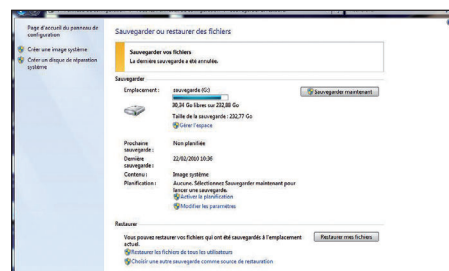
Page d'accueil du panneau de configuration

Créer une image système

Créer un disque de réparation système

Sauvegarder ou restaurer des fichiers

Sauvegarder vos fichiers
La dernière sauvegarde a été annulée.

Sauvegarder

Emplacement : sauvegarde (G:)

30,34 Go libres sur 232,88 Go

Taille de la sauvegarde : 232,77 Go

Gérer l'espace

Sauvegarder maintenant

Prochaine sauvegarde : Non planifiée

Dernière sauvegarde : 22/02/2010 10:36

Contenu : Image système

Planification : Aucune. Sélectionnez Sauvegarder maintenant pour lancer une sauvegarde.

Activer la planification

Modifier les paramètres

Restaurer

Vous pouvez restaurer vos fichiers qui ont été sauvegardés à l'emplacement actuel.

Restaurer mes fichiers

Restaurer les fichiers de tous les utilisateurs

Choisir une autre sauvegarde comme source de restauration